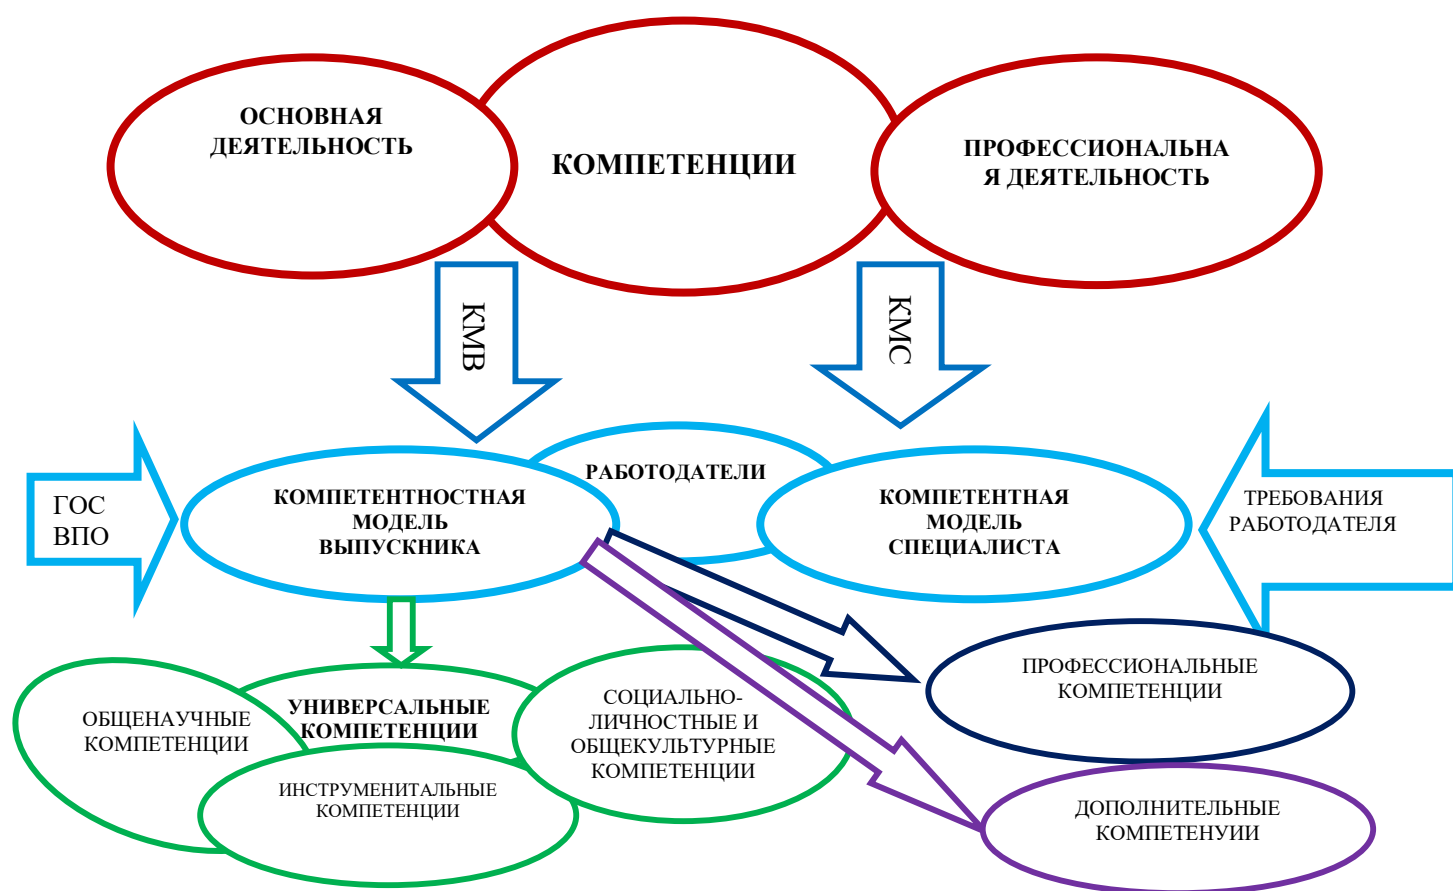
ОСНОВНАЯ ДЕЯТЕЛЬНОСТЬ

КОМПЕТЕНЦИИ

ПРОФЕССИОНАЛЬНАЯ ДЕЯТЕЛЬНОСТЬ

КМВ

КМС

ГОС ВПО

КОМПЕТЕНТНОСТНАЯ МОДЕЛЬ ВЫПУСКНИКА

РАБОТОДАТЕЛИ

КОМПЕТЕНТНАЯ МОДЕЛЬ СПЕЦИАЛИСТА

ТРЕБОВАНИЯ РАБОТОДАТЕЛЯ

ПРОФЕССИОНАЛЬНЫЕ КОМПЕТЕНЦИИ

ОБЩЕНАУЧНЫЕ КОМПЕТЕНЦИИ

УНИВЕРСАЛЬНЫЕ КОМПЕТЕНЦИИ

СОЦИАЛЬНО-ЛИЧНОСТНЫЕ И ОБЩЕКУЛЬТУРНЫЕ КОМПЕТЕНЦИИ

ИНСТРУМЕНИТАЛЬНЫЕ КОМПЕТЕНЦИИ

ДОПОЛНИТЕЛЬНЫЕ КОМПЕТЕНУИИ